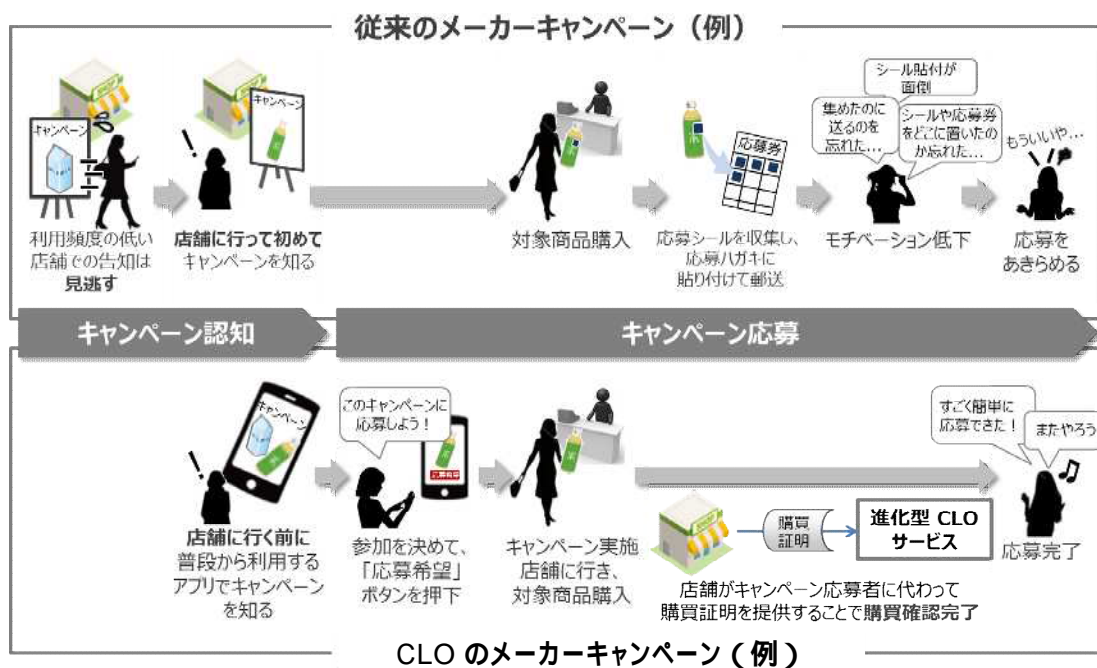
従来のメーカーキャンペーン（例）

キャンペーン

利用頻度の低い店舗での告知は見逃す

キャンペーン

店舗に行って初めてキャンペーンを知る

対象商品購入

応募券

応募シールを収集し、応募ハガキに貼り付けて郵送

シール貼付が面倒

集めたのに送るのを忘れた…

シールや応募券をどこに置いたのか忘れた…

モチベーション低下

もういいや…

応募をあきらめる

キャンペーン認知

キャンペーン応募

キャンペーン

店舗に行く前に普段から利用するアプリでキャンペーンを知る

このキャンペーンに応募しよう！

応募希望

参加を決めて、「応募希望」ボタンを押下

キャンペーン実施店舗に行き、対象商品購入

購買証明

進化型 CLO サービス

店舗がキャンペーン応募者に代わって購買証明を提供することで購買確認完了

すごく簡単に応募できた！

またやろう

応募完了

CLO のメーカーキャンペーン（例）